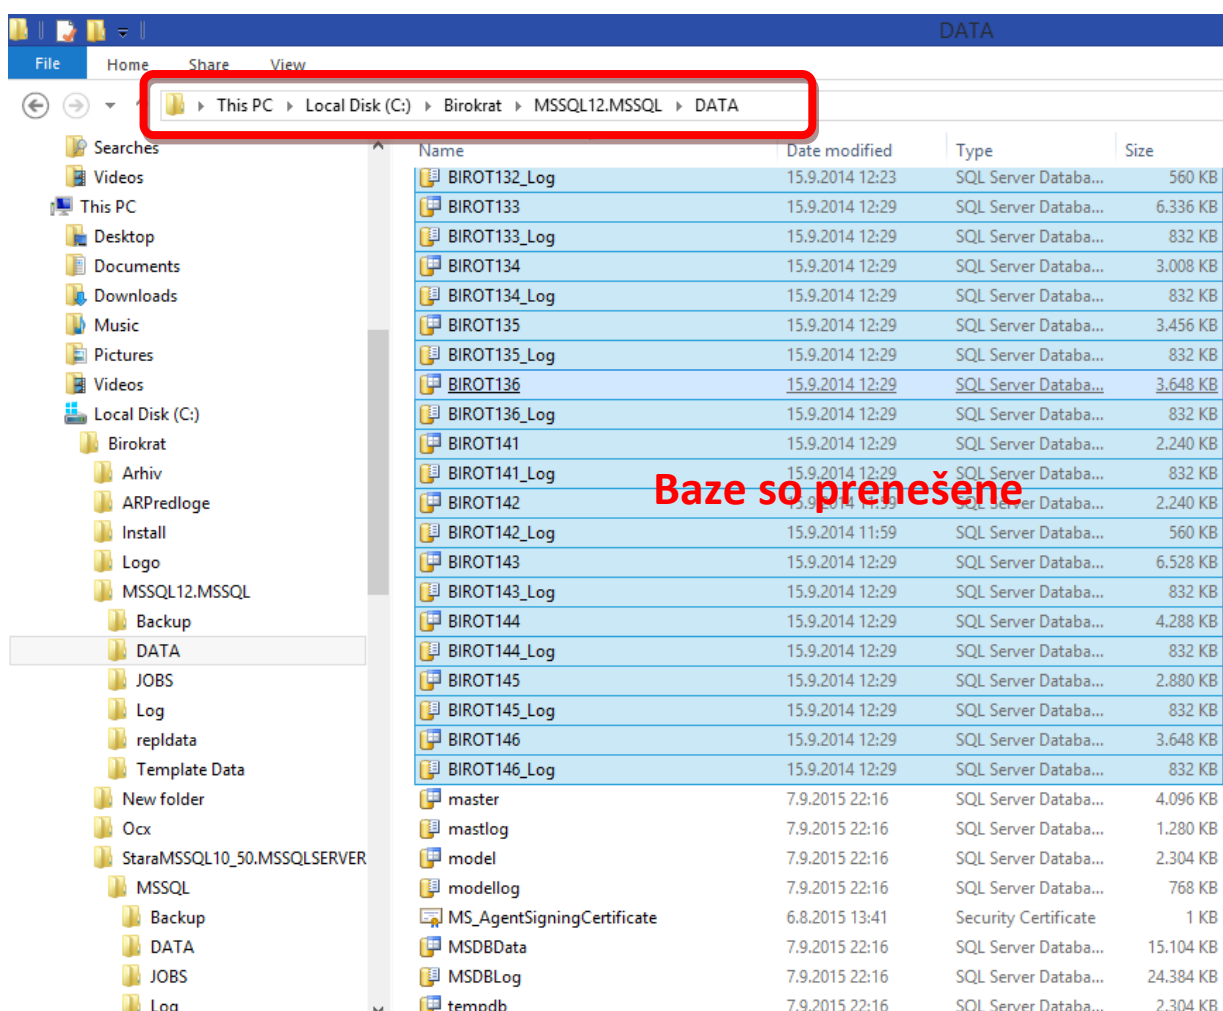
DATA

File Home Share View

This PC ▸ Local Disk (C:) ▸ Birokrat ▸ MSSQL12.MSSQL ▸ DATA

Searches
Videos
This PC
Desktop
Documents
Downloads
Music
Pictures
Videos
Local Disk (C:)
Birokrat
Arhiv
ARPredloge
Install
Logo
MSSQL12.MSSQL
Backup
DATA
JOBS
Log
repldata
Template Data
New folder
Ocx
StaraMSSQL10_50.MSSQLSERVER
MSSQL
Backup
DATA
JOBS
Log

| Name | Date modified | Type | Size |
|---|---|---|---|
| BIROT132_Log | 15.9.2014 12:23 | SQL Server Databa... | 560 KB |
| BIROT133 | 15.9.2014 12:29 | SQL Server Databa... | 6.336 KB |
| BIROT133_Log | 15.9.2014 12:29 | SQL Server Databa... | 832 KB |
| BIROT134 | 15.9.2014 12:29 | SQL Server Databa... | 3.008 KB |
| BIROT134_Log | 15.9.2014 12:29 | SQL Server Databa... | 832 KB |
| BIROT135 | 15.9.2014 12:29 | SQL Server Databa... | 3.456 KB |
| BIROT135_Log | 15.9.2014 12:29 | SQL Server Databa... | 832 KB |
| BIROT136 | 15.9.2014 12:29 | SQL Server Databa... | 3.648 KB |
| BIROT136_Log | 15.9.2014 12:29 | SQL Server Databa... | 832 KB |
| BIROT141 | 15.9.2014 12:29 | SQL Server Databa... | 2.240 KB |
| BIROT141_Log | 15.9.2014 12:29 | SQL Server Databa... | 832 KB |
| BIROT142 | 15.9.2014 11:59 | SQL Server Databa... | 2.240 KB |
| BIROT142_Log | 15.9.2014 11:59 | SQL Server Databa... | 560 KB |
| BIROT143 | 15.9.2014 12:29 | SQL Server Databa... | 6.528 KB |
| BIROT143_Log | 15.9.2014 12:29 | SQL Server Databa... | 832 KB |
| BIROT144 | 15.9.2014 12:29 | SQL Server Databa... | 4.288 KB |
| BIROT144_Log | 15.9.2014 12:29 | SQL Server Databa... | 832 KB |
| BIROT145 | 15.9.2014 12:29 | SQL Server Databa... | 2.880 KB |
| BIROT145_Log | 15.9.2014 12:29 | SQL Server Databa... | 832 KB |
| BIROT146 | 15.9.2014 12:29 | SQL Server Databa... | 3.648 KB |
| BIROT146_Log | 15.9.2014 12:29 | SQL Server Databa... | 832 KB |
| master | 7.9.2015 22:16 | SQL Server Databa... | 4.096 KB |
| mastlog | 7.9.2015 22:16 | SQL Server Databa... | 1.280 KB |
| model | 7.9.2015 22:16 | SQL Server Databa... | 2.304 KB |
| modellog | 7.9.2015 22:16 | SQL Server Databa... | 768 KB |
| MS_AgentSigningCertificate | 6.8.2015 13:41 | Security Certificate | 1 KB |
| MSDBData | 7.9.2015 22:16 | SQL Server Databa... | 15.104 KB |
| MSDBLog | 7.9.2015 22:16 | SQL Server Databa... | 24.384 KB |
| tempdb | 7.9.2015 22:16 | SQL Server Databa... | 2.304 KB |

Baze so prenešene